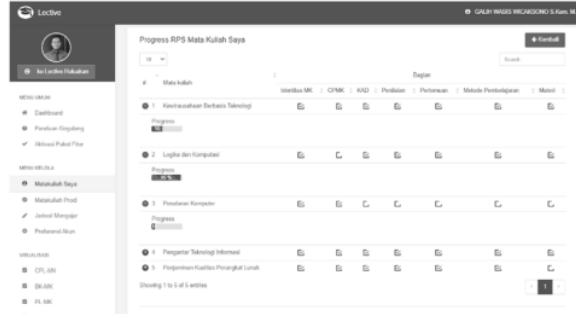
Lectivo

GALIH WASIS WICAKSONO S.Kom. M

Ke Lectivo Fakultas

MENU UMUM

Dashboard

Panduan Singkat

Aktivasi Fakul Fitur

MENU MK/DLA

Matakuliah Saya

Matakuliah Prodi

Jadwal Mengajar

Preferensi Akun

VISUALISASI

CPL-MK

BK-MK

PL-MK

Progress RPS Mata Kuliah Saya

+ Kembali

10

Search

| # | Mata kuliah | Identitas MK | CPMK | KAD | Penilaian | Pertemuan | Metode Pembelajaran | Materi |
|---|---|---|---|---|---|---|---|---|
| 1 | Kewirausahaan Berbasis Teknologi | | | | | | | |
| 2 | Logika dan Komputasi | | | | | | | |
| 3 | Penalaran Komputer | | | | | | | |
| 4 | Pengantar Teknologi Informasi | | | | | | | |
| 5 | Penjaminan Kualitas Perangkat Lunak | | | | | | | |

Bagian

Progress
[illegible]

Progress
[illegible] %

Progress
0

Showing 1 to 5 of 5 entries

1